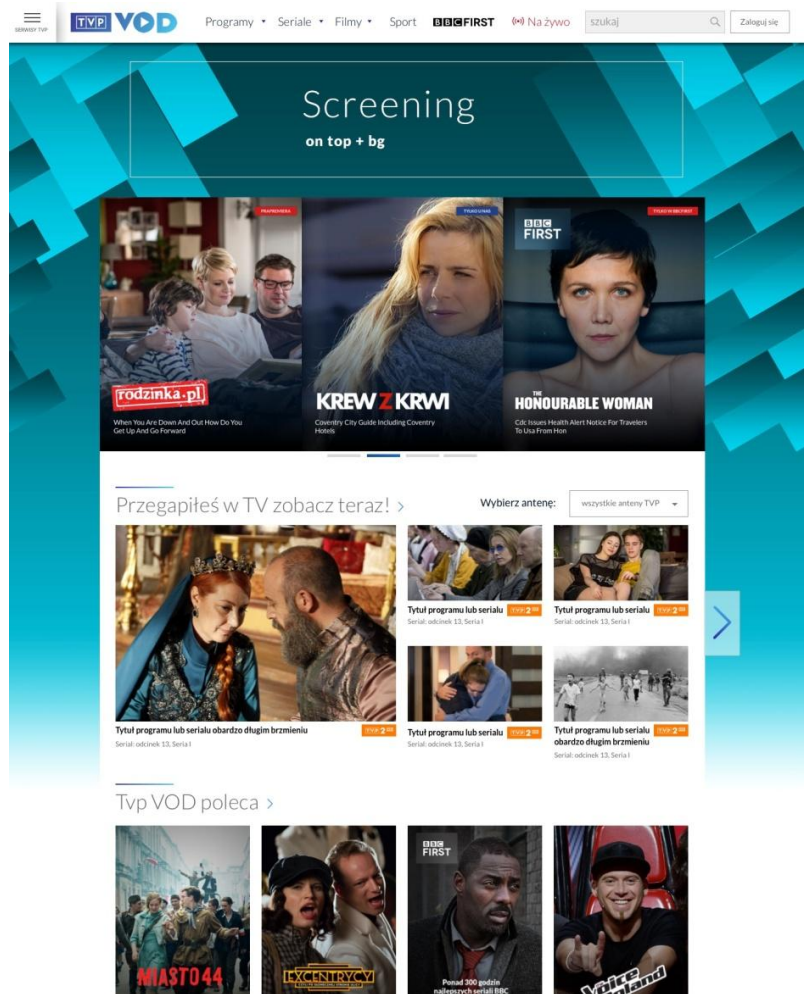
SERWISY TVP

TVP VOD

Programy Seriale Filmy Sport BBC FIRST Na żywo szukaj Zaloguj się

Screening
on top + bg

PREMIEROWO
rodzinka.pl
When You Are Down And Out How Do You Get Up And Go Forward

TYLKO U NAS
KREW Z KRWI
Coventry City Guide Including Coventry Hotels

TYLKO W BBC FIRST
BBC FIRST
THE HONOURABLE WOMAN
Cdc Issues Health Alert Notice For Travelers To Usa From Hon

Przegapiłeś w TV zobacz teraz! >

Wybierz antenę: wszystkie anteny TVP

Tytuł programu lub serialu obardzo długim brzmieniu
Serial: odcinek 13, Seria I
TVP 2

Tytuł programu lub serialu
Serial: odcinek 13, Seria I
TVP 2

Tytuł programu lub serialu
Serial: odcinek 13, Seria I
TVP 2

Tytuł programu lub serialu
Serial: odcinek 13, Seria I
TVP 2

Tytuł programu lub serialu obardzo długim brzmieniu
Serial: odcinek 13, Seria I
TVP 2

Tvp VOD poleca >

MIASTO 44

EXCENTRYCY

BBC FIRST
Ponad 300 godzin najlepszych seriali BBC

Voice of Poland